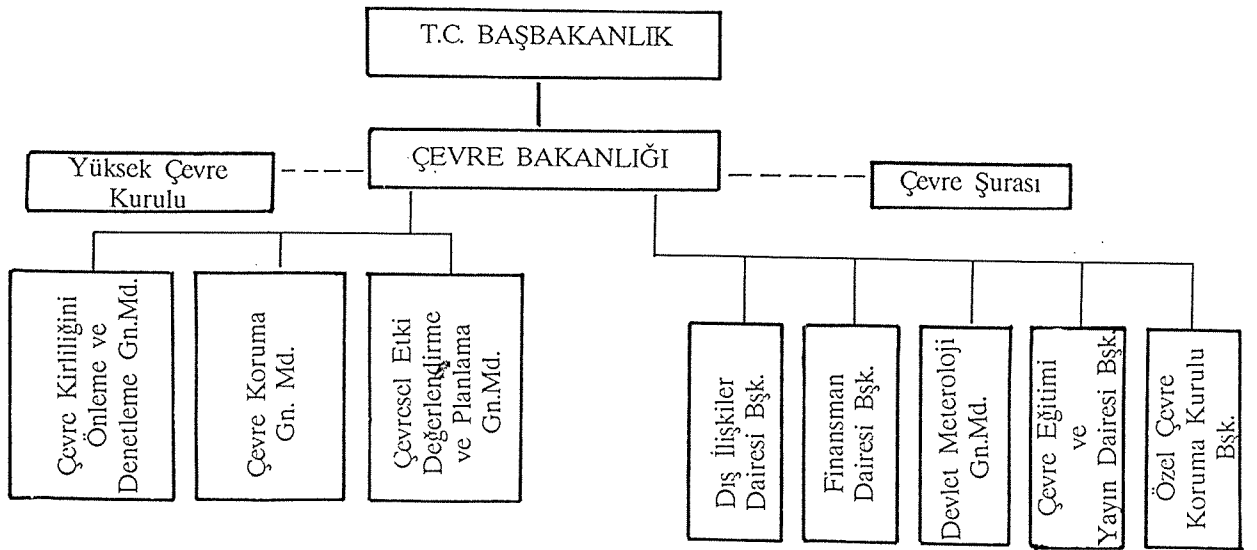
T.C. BAŞBAKANLIK

Yüksek Çevre Kurulu

ÇEVRE BAKANLIĞI

Çevre Şurası

Çevre Kirliliğini Önleme ve Denetleme Gn.Md.

Çevre Koruma Gn. Md.

Çevresel Etki Değerlendirme ve Planlama Gn.Md.

Dış İlişkiler Dairesi Bşk.

Finansman Dairesi Bşk.

Devlet Meteroloji Gn.Md.

Çevre Eğitimi ve Yayın Dairesi Bşk.

Özel Çevre Koruma Kurulu Bşk.